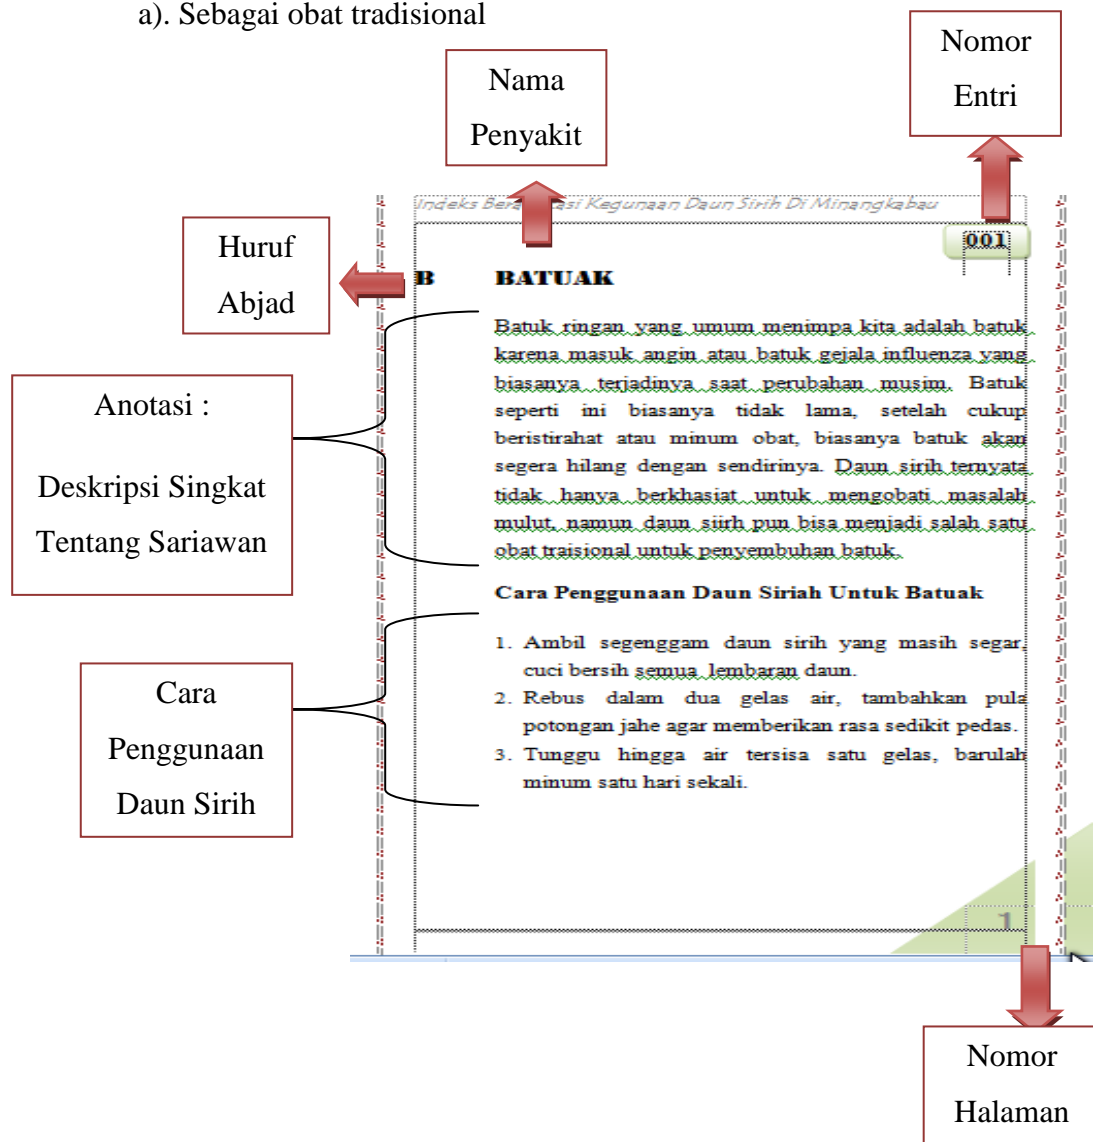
a). Sebagai obat tradisional

Nama Penyakit

Nomor Entri

Huruf Abjad

Anotasi :

Deskripsi Singkat Tentang Sariawan

Cara Penggunaan Daun Sirih

Indeks Bera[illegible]si Kegunaan Daun Sirih Di Minangkabau

001

B BATUAK

Batuk ringan yang umum menimpa kita adalah batuk karena masuk angin atau batuk gejala influenza yang biasanya terjadinya saat perubahan musim. Batuk seperti ini biasanya tidak lama, setelah cukup beristirahat atau minum obat, biasanya batuk akan segera hilang dengan sendirinya. Daun sirih ternyata tidak hanya berkhasiat untuk mengobati masalah mulut, namun daun siirh pun bisa menjadi salah satu obat traisional untuk penyembuhan batuk.

Cara Penggunaan Daun Siriah Untuk Batuak

1. Ambil segenggam daun sirih yang masih segar, cuci bersih semua lembaran daun.
2. Rebus dalam dua gelas air, tambahkan pula potongan jahe agar memberikan rasa sedikit pedas.
3. Tunggu hingga air tersisa satu gelas, barulah minum satu hari sekali.

1

Nomor Halaman